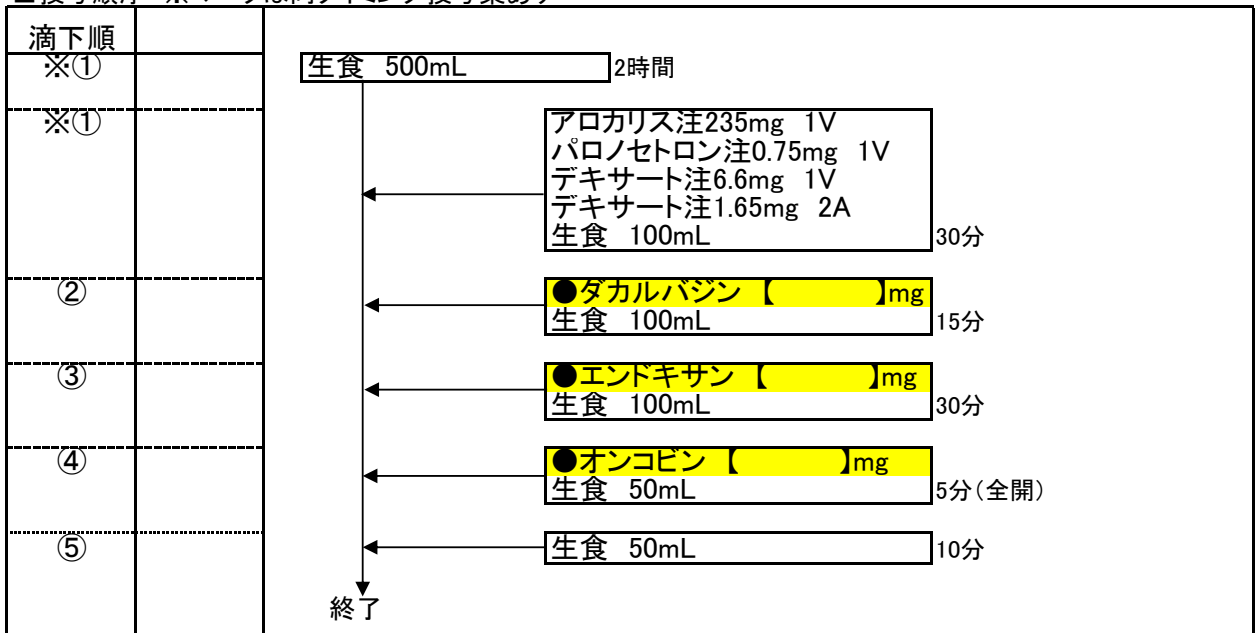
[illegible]

滴下順

※①

生食 500mL 2時間

※①

アロカリス注235mg 1V
パロノセトロン注0.75mg 1V
デキサート注6.6mg 1V
デキサート注1.65mg 2A
生食 100mL 30分

②

●ダカルバジン 【 】mg
生食 100mL 15分

③

●エンドキサン 【 】mg
生食 100mL 30分

④

●オンコビン 【 】mg
生食 50mL 5分(全開)

⑤

生食 50mL 10分

終了